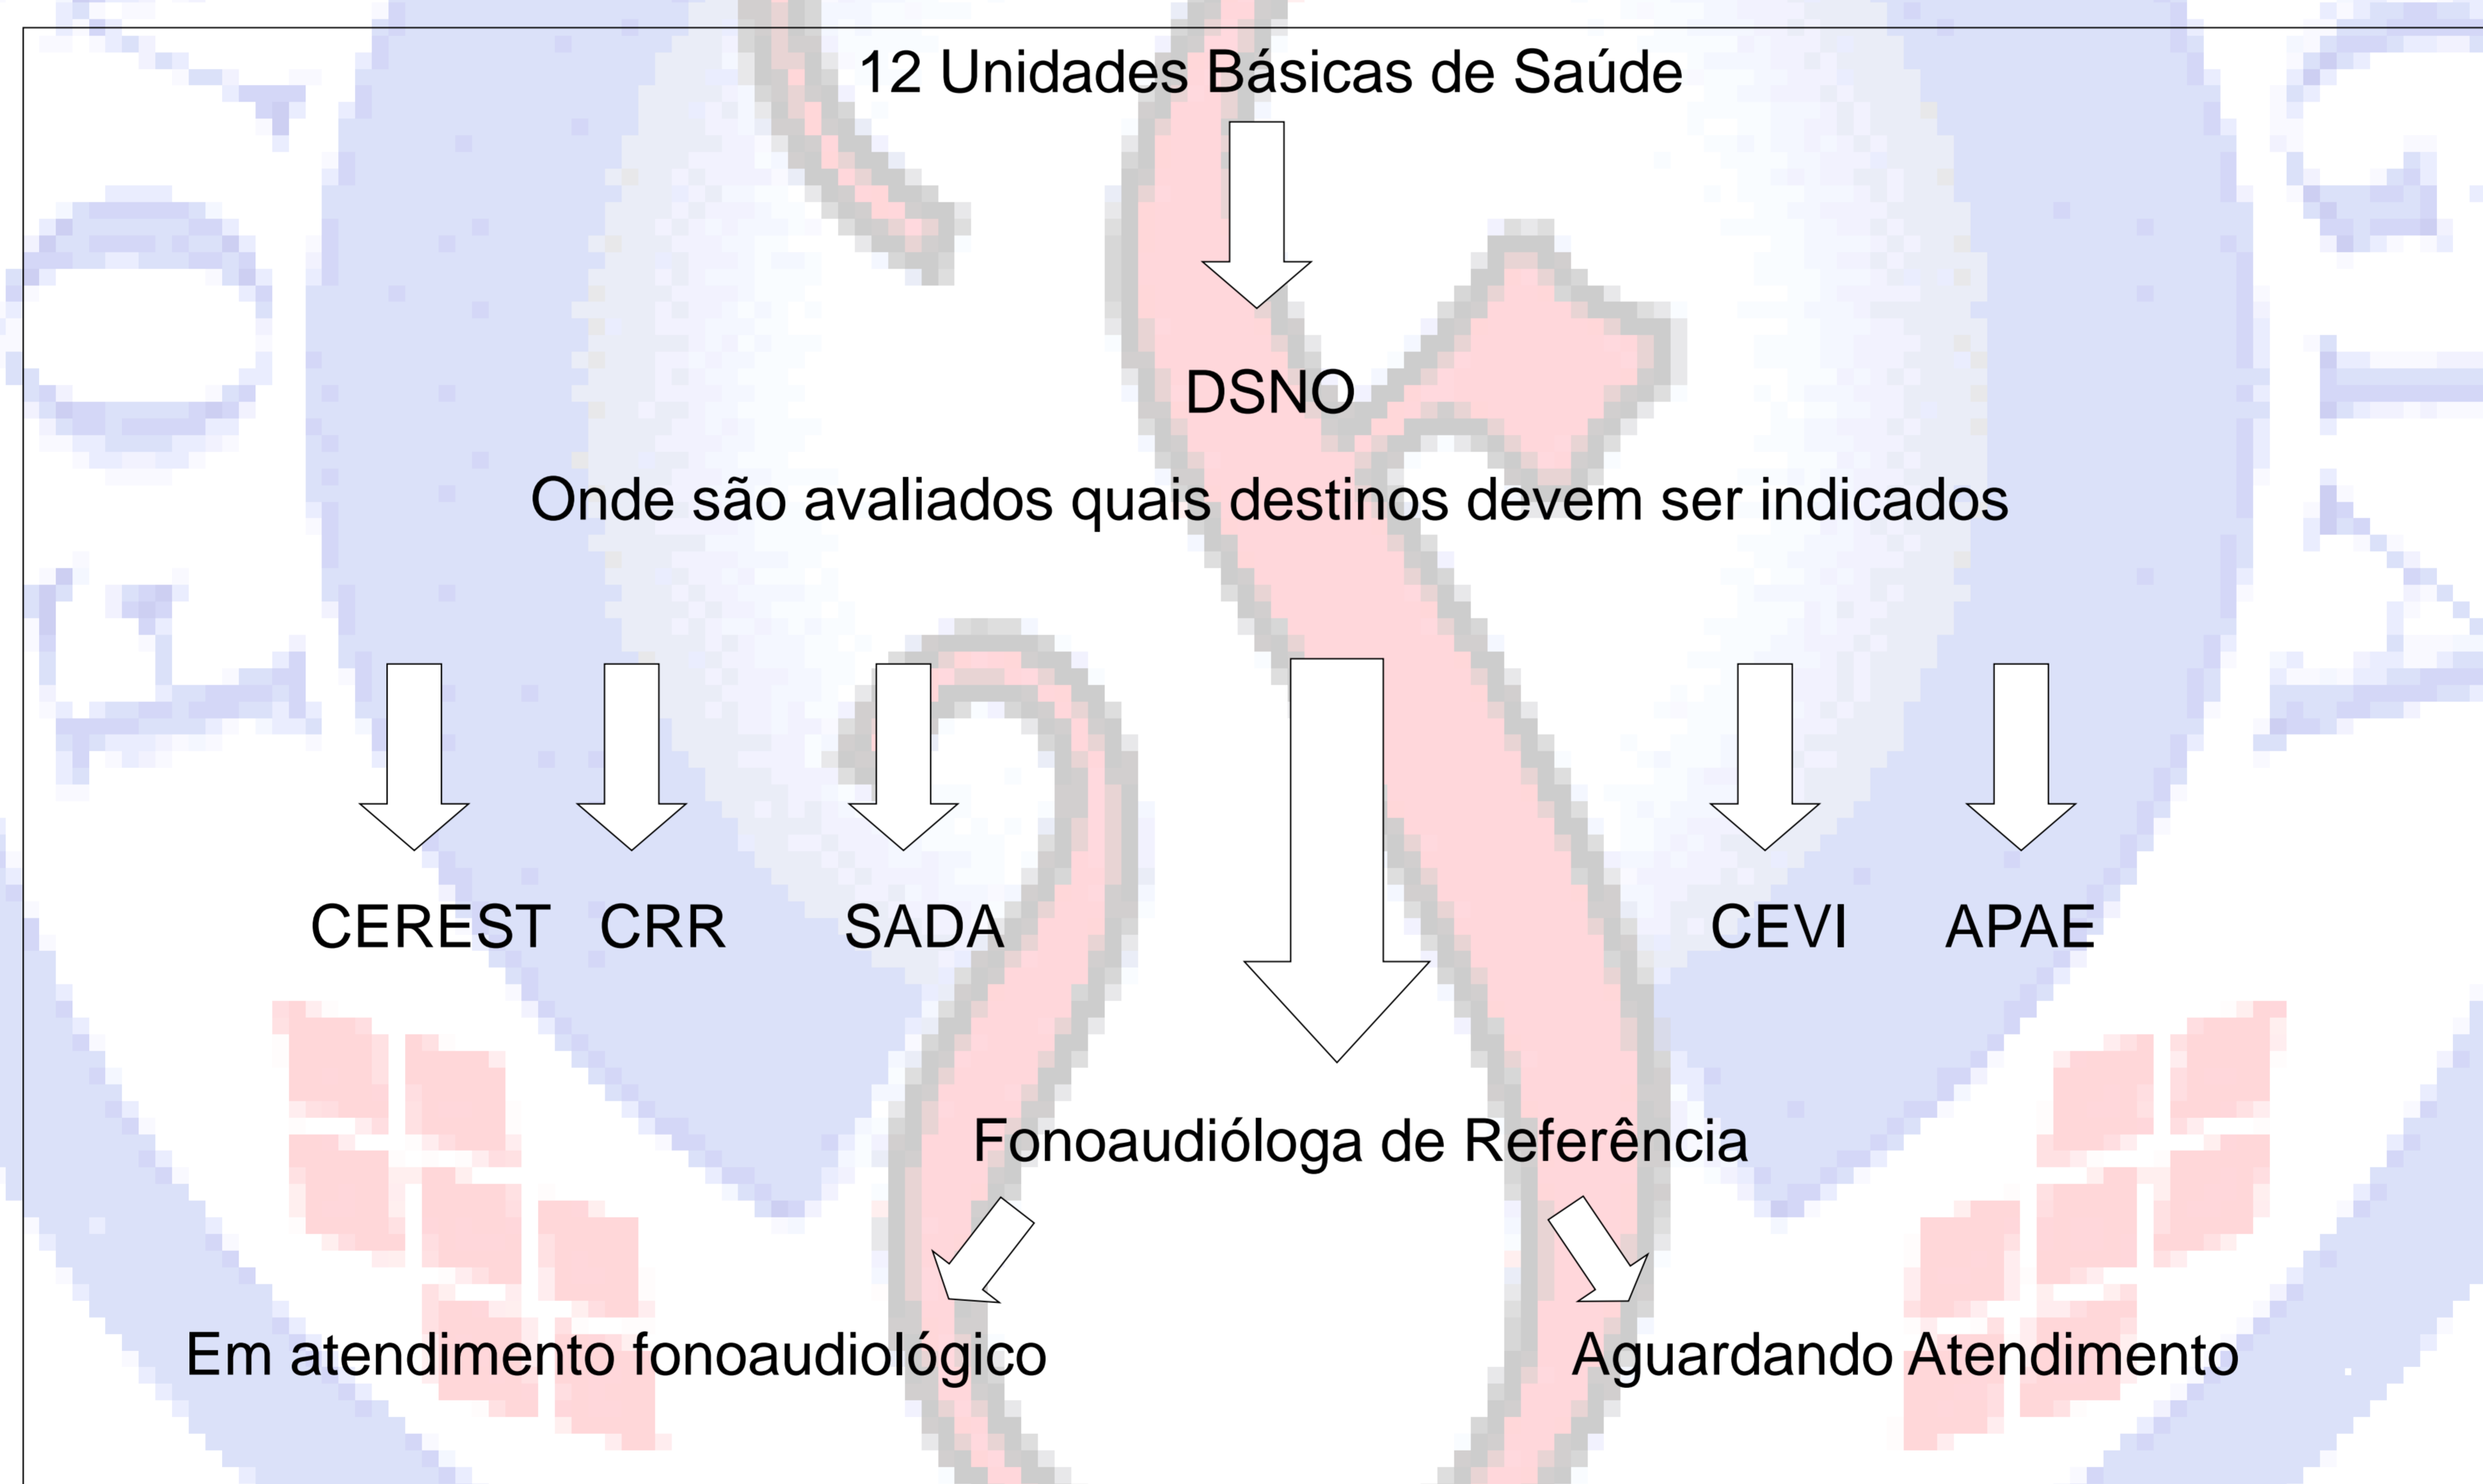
12 Unidades Básicas de Saúde

DSNO

Onde são avaliados quais destinos devem ser indicados

CEREST CRR SADA CEVI APAE

Fonoaudióloga de Referência

Em atendimento fonoaudiológico

Aguardando Atendimento